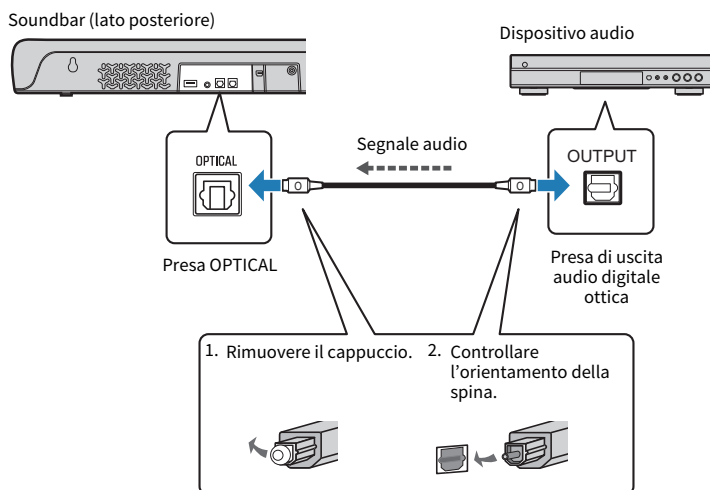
Soundbar (lato posteriore)

Dispositivo audio

Segnale audio

OPTICAL

OUTPUT

Presa OPTICAL

Presa di uscita audio digitale ottica

1. Rimuovere il cappuccio.

2. Controllare l'orientamento della spina.